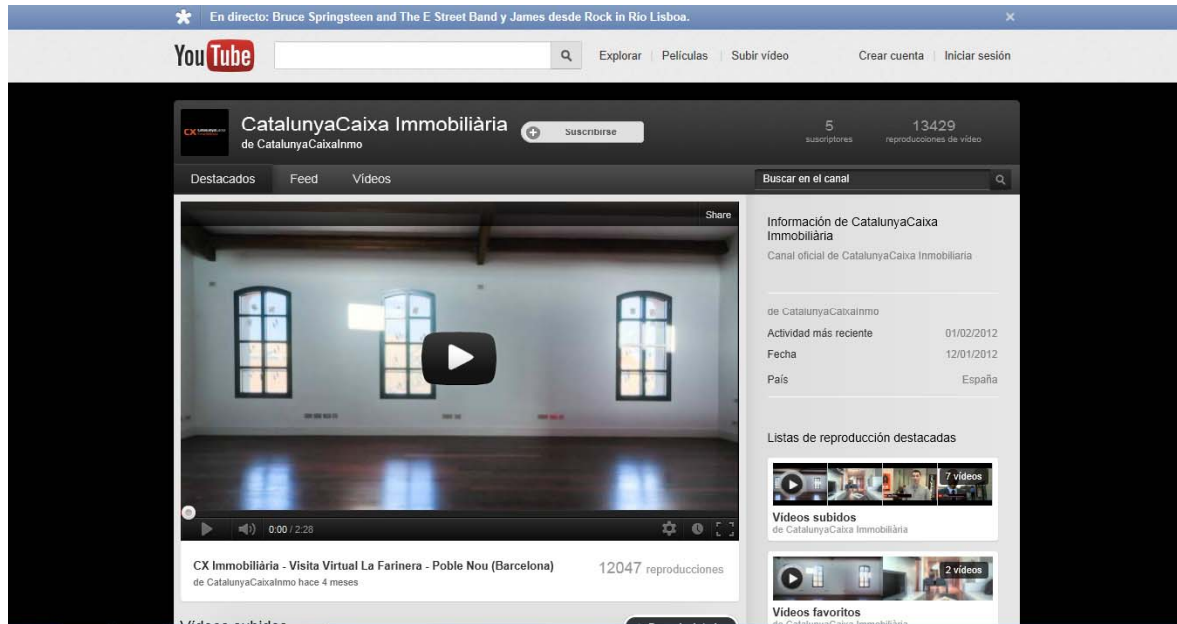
En directo: Bruce Springsteen and The E Street Band y James desde Rock in Rio Lisboa.

You Tube

Explorar | Películas | Subir vídeo

Crear cuenta | Iniciar sesión

CX

CatalunyaCaixa Immobiliària
de CatalunyaCaixaInmo

Suscribirse

5
suscriptores

13429
reproducciones de vídeo

Destacados | Feed | Vídeos

Buscar en el canal

Share

0:00 / 2:28

CX Immobiliària - Visita Virtual La Farinera - Poble Nou (Barcelona)
de CatalunyaCaixaInmo hace 4 meses

12047 reproducciones

Información de CatalunyaCaixa Immobiliària

Canal oficial de CatalunyaCaixa Inmobiliaria

de CatalunyaCaixaInmo

Actividad más reciente 01/02/2012

Fecha 12/01/2012

País España

Listas de reproducción destacadas

7 vídeos

Vídeos subidos
de CatalunyaCaixa Immobiliària

2 vídeos

Vídeos favoritos
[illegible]

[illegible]